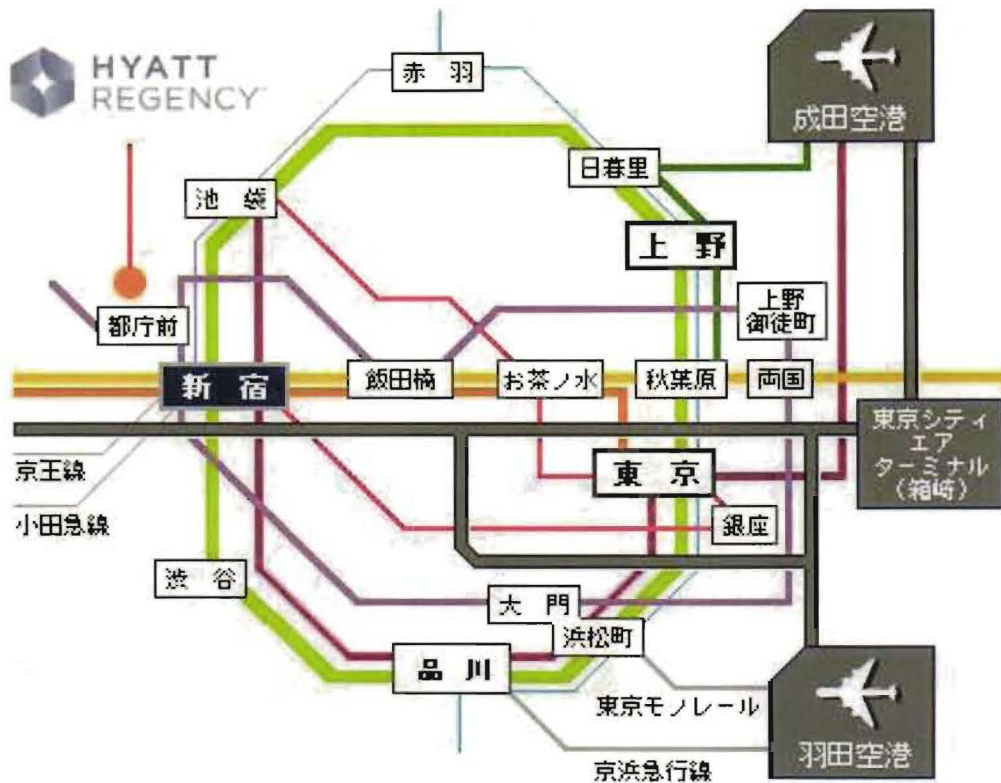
HYATT REGENCY

赤羽

成田空港

日暮里

池袋

上野

上野御徒町

都庁前

新宿

飯田橋

お茶ノ水

秋葉原

両国

東京シティエアターミナル（箱崎）

京王線

東京

小田急線

銀座

渋谷

大門

浜松町

品川

東京モノレール

羽田空港

京浜急行線